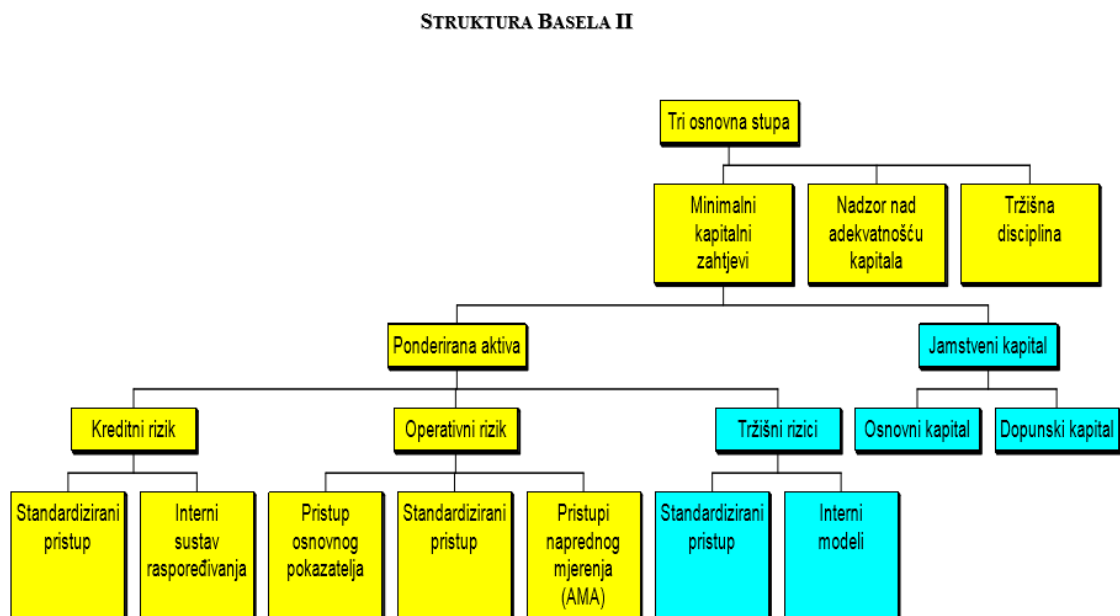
STRUKTURA BASELA II

Tri osnovna stupa

Minimalni kapitalni zahtjevi

Nadzor nad adekvatnošću kapitala

Tržišna disciplina

Ponderirana aktiva

Jamstveni kapital

Kreditni rizik

Operativni rizik

Tržišni rizici

Osnovni kapital

Dopunski kapital

Standardizirani pristup

Interni sustav raspoređivanja

Pristup osnovnog pokazatelja

Standardizirani pristup

Pristupi naprednog mjerenja (AMA)

Standardizirani pristup

Interni modeli